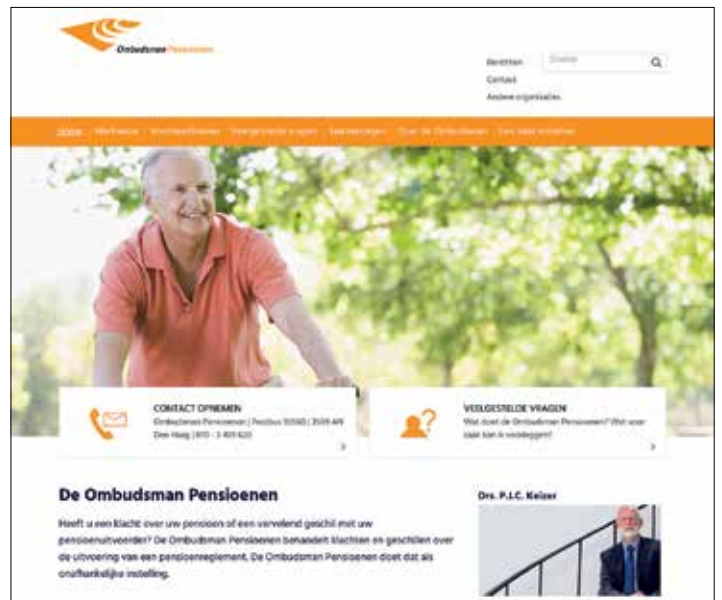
Ombudsman Pensioenen

Berichten
Contact
Andere organisaties

Zoeken

Home | Werkwijze | Voorbeeldzaken | Veelgestelde vragen | Jaarverslagen | Over de Ombudsman | Een klacht indienen

CONTACT OPNEMEN
Ombudsman Pensioenen | Postbus 93560 | 2509 AN Den Haag | 070 - 3 499 620

VEELGESTELDE VRAGEN
Wat doet de Ombudsman Pensioenen? Wat voor zaak kan ik voorleggen?

De Ombudsman Pensioenen

Heeft u een klacht over uw pensioen of een vervelend geschil met uw pensioenuitvoerder? De Ombudsman Pensioenen behandelt klachten en geschillen over de uitvoering van een pensioenreglement. De Ombudsman Pensioenen doet dat als onafhankelijke instelling.

Drs. P.L.C. Keizer